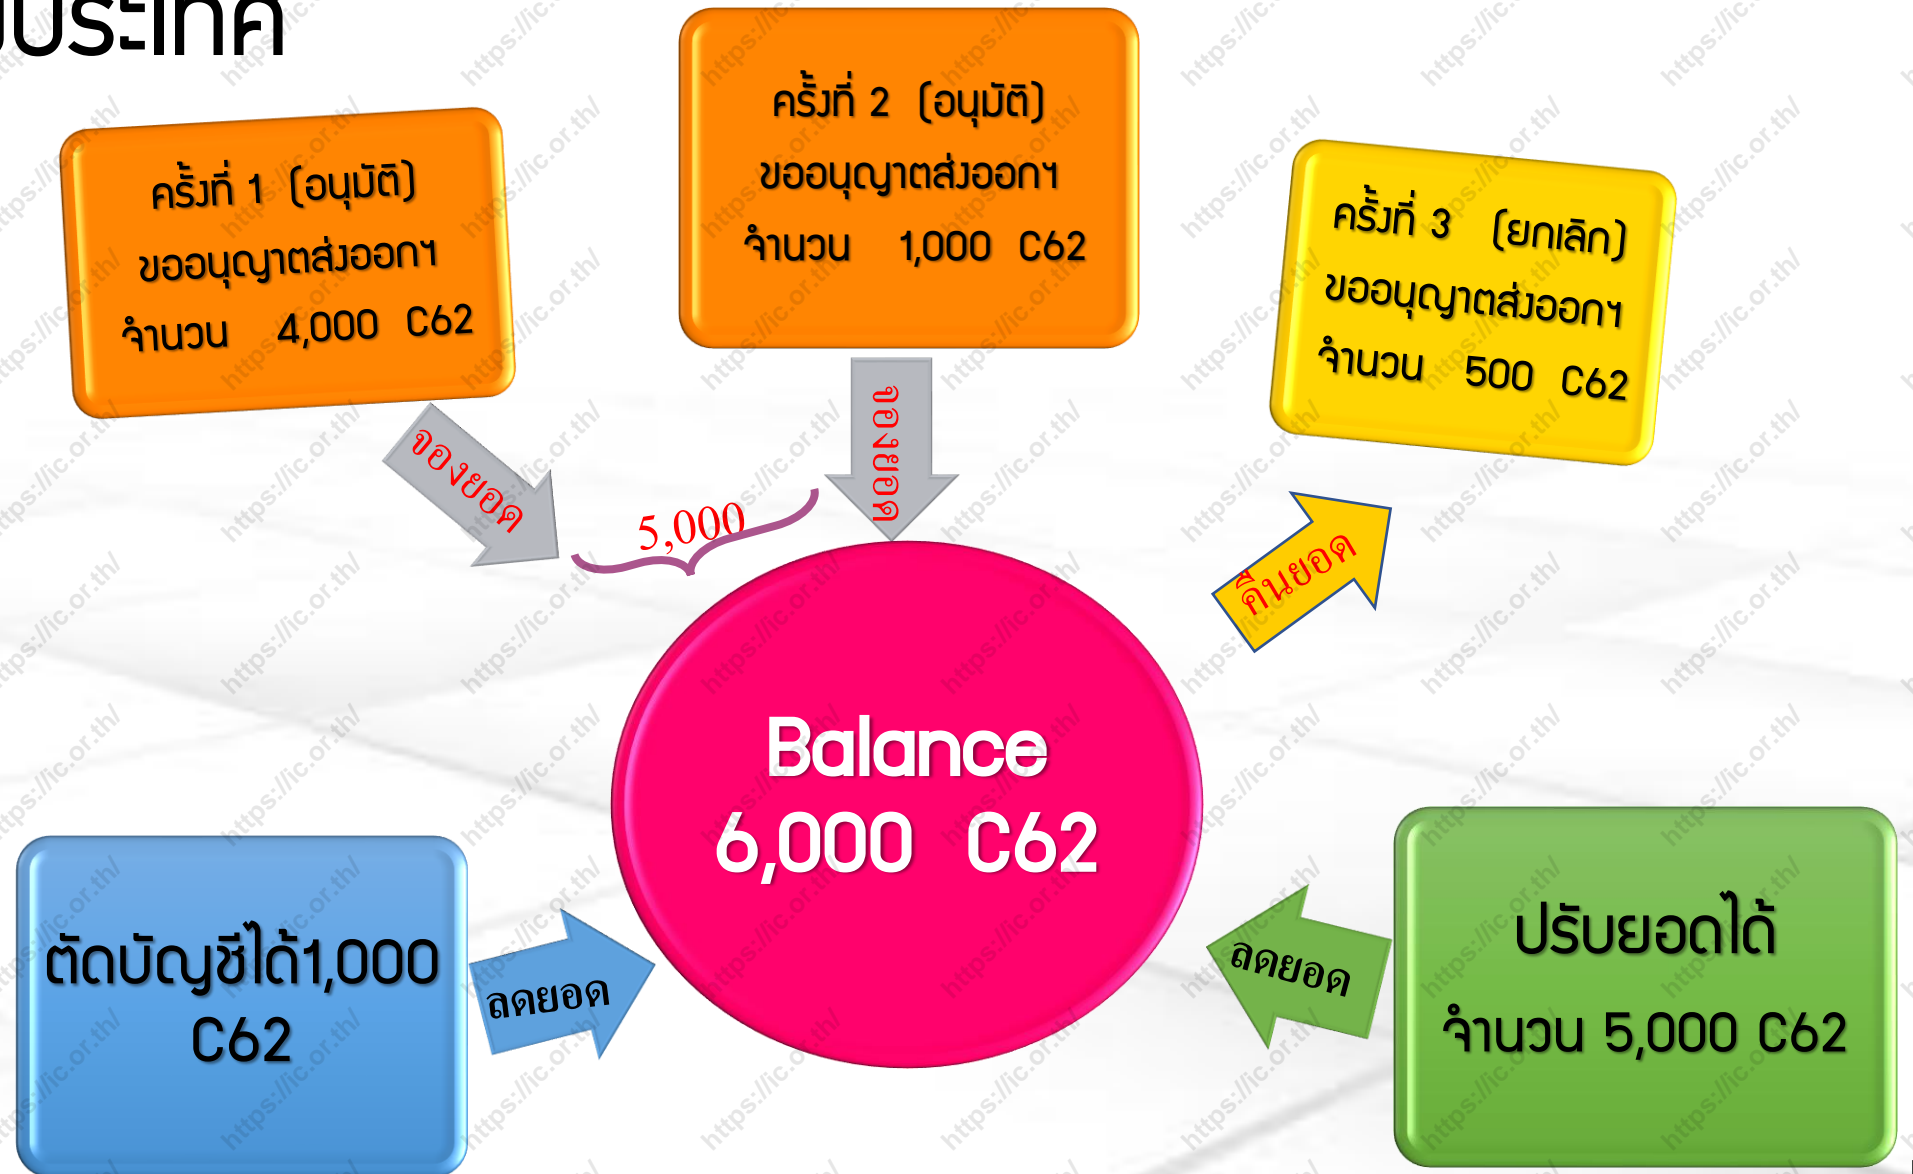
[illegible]ประเทศ

ครั้งที่ 1 (อนุมัติ)
ขออนุญาตส่งออกฯ
จำนวน 4,000 C62

ครั้งที่ 2 (อนุมัติ)
ขออนุญาตส่งออกฯ
จำนวน 1,000 C62

ครั้งที่ 3 (ยกเลิก)
ขออนุญาตส่งออกฯ
จำนวน 500 C62

จองยอด

จองยอด

5,000

คืนยอด

Balance
6,000 C62

ตัดบัญชีได้1,000 C62

ลดยอด

ลดยอด

ปรับยอดได้
จำนวน 5,000 C62

https://lic.or.th/